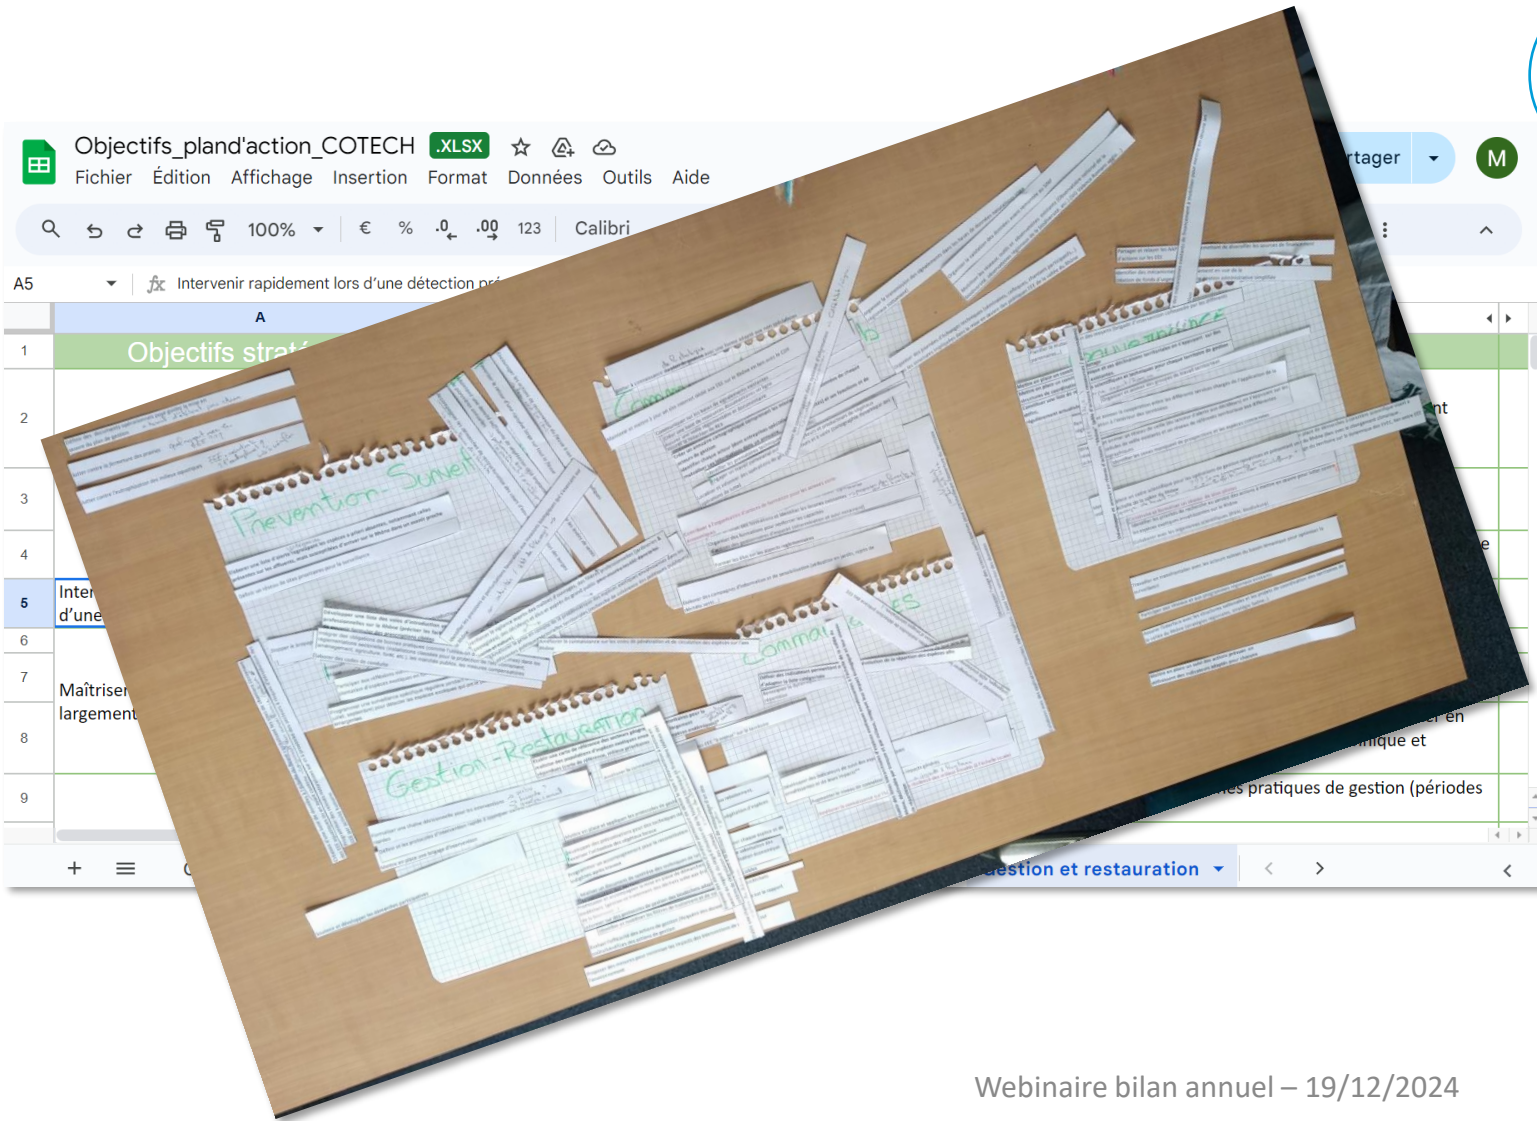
Objectifs_pland'action_COTECH .XLSX

Fichier Édition Affichage Insertion Format Données Outils Aide

rtager

M

100% € % .0 .00 123 Calibri

A5 Intervenir rapidement lors d'une détection pr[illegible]

A

1 Objectifs strat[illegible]

2

3

4

5 Inter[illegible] d'une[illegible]

6

7 Maîtriser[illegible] largement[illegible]

8

9

nt

e

r en
mique et

es pratiques de gestion (périodes

+ estion et restauration

Prévention - Suivi

Comm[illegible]

Gouvernance

Communication

Gestion - Restauration

Webinaire bilan annuel – 19/12/2024